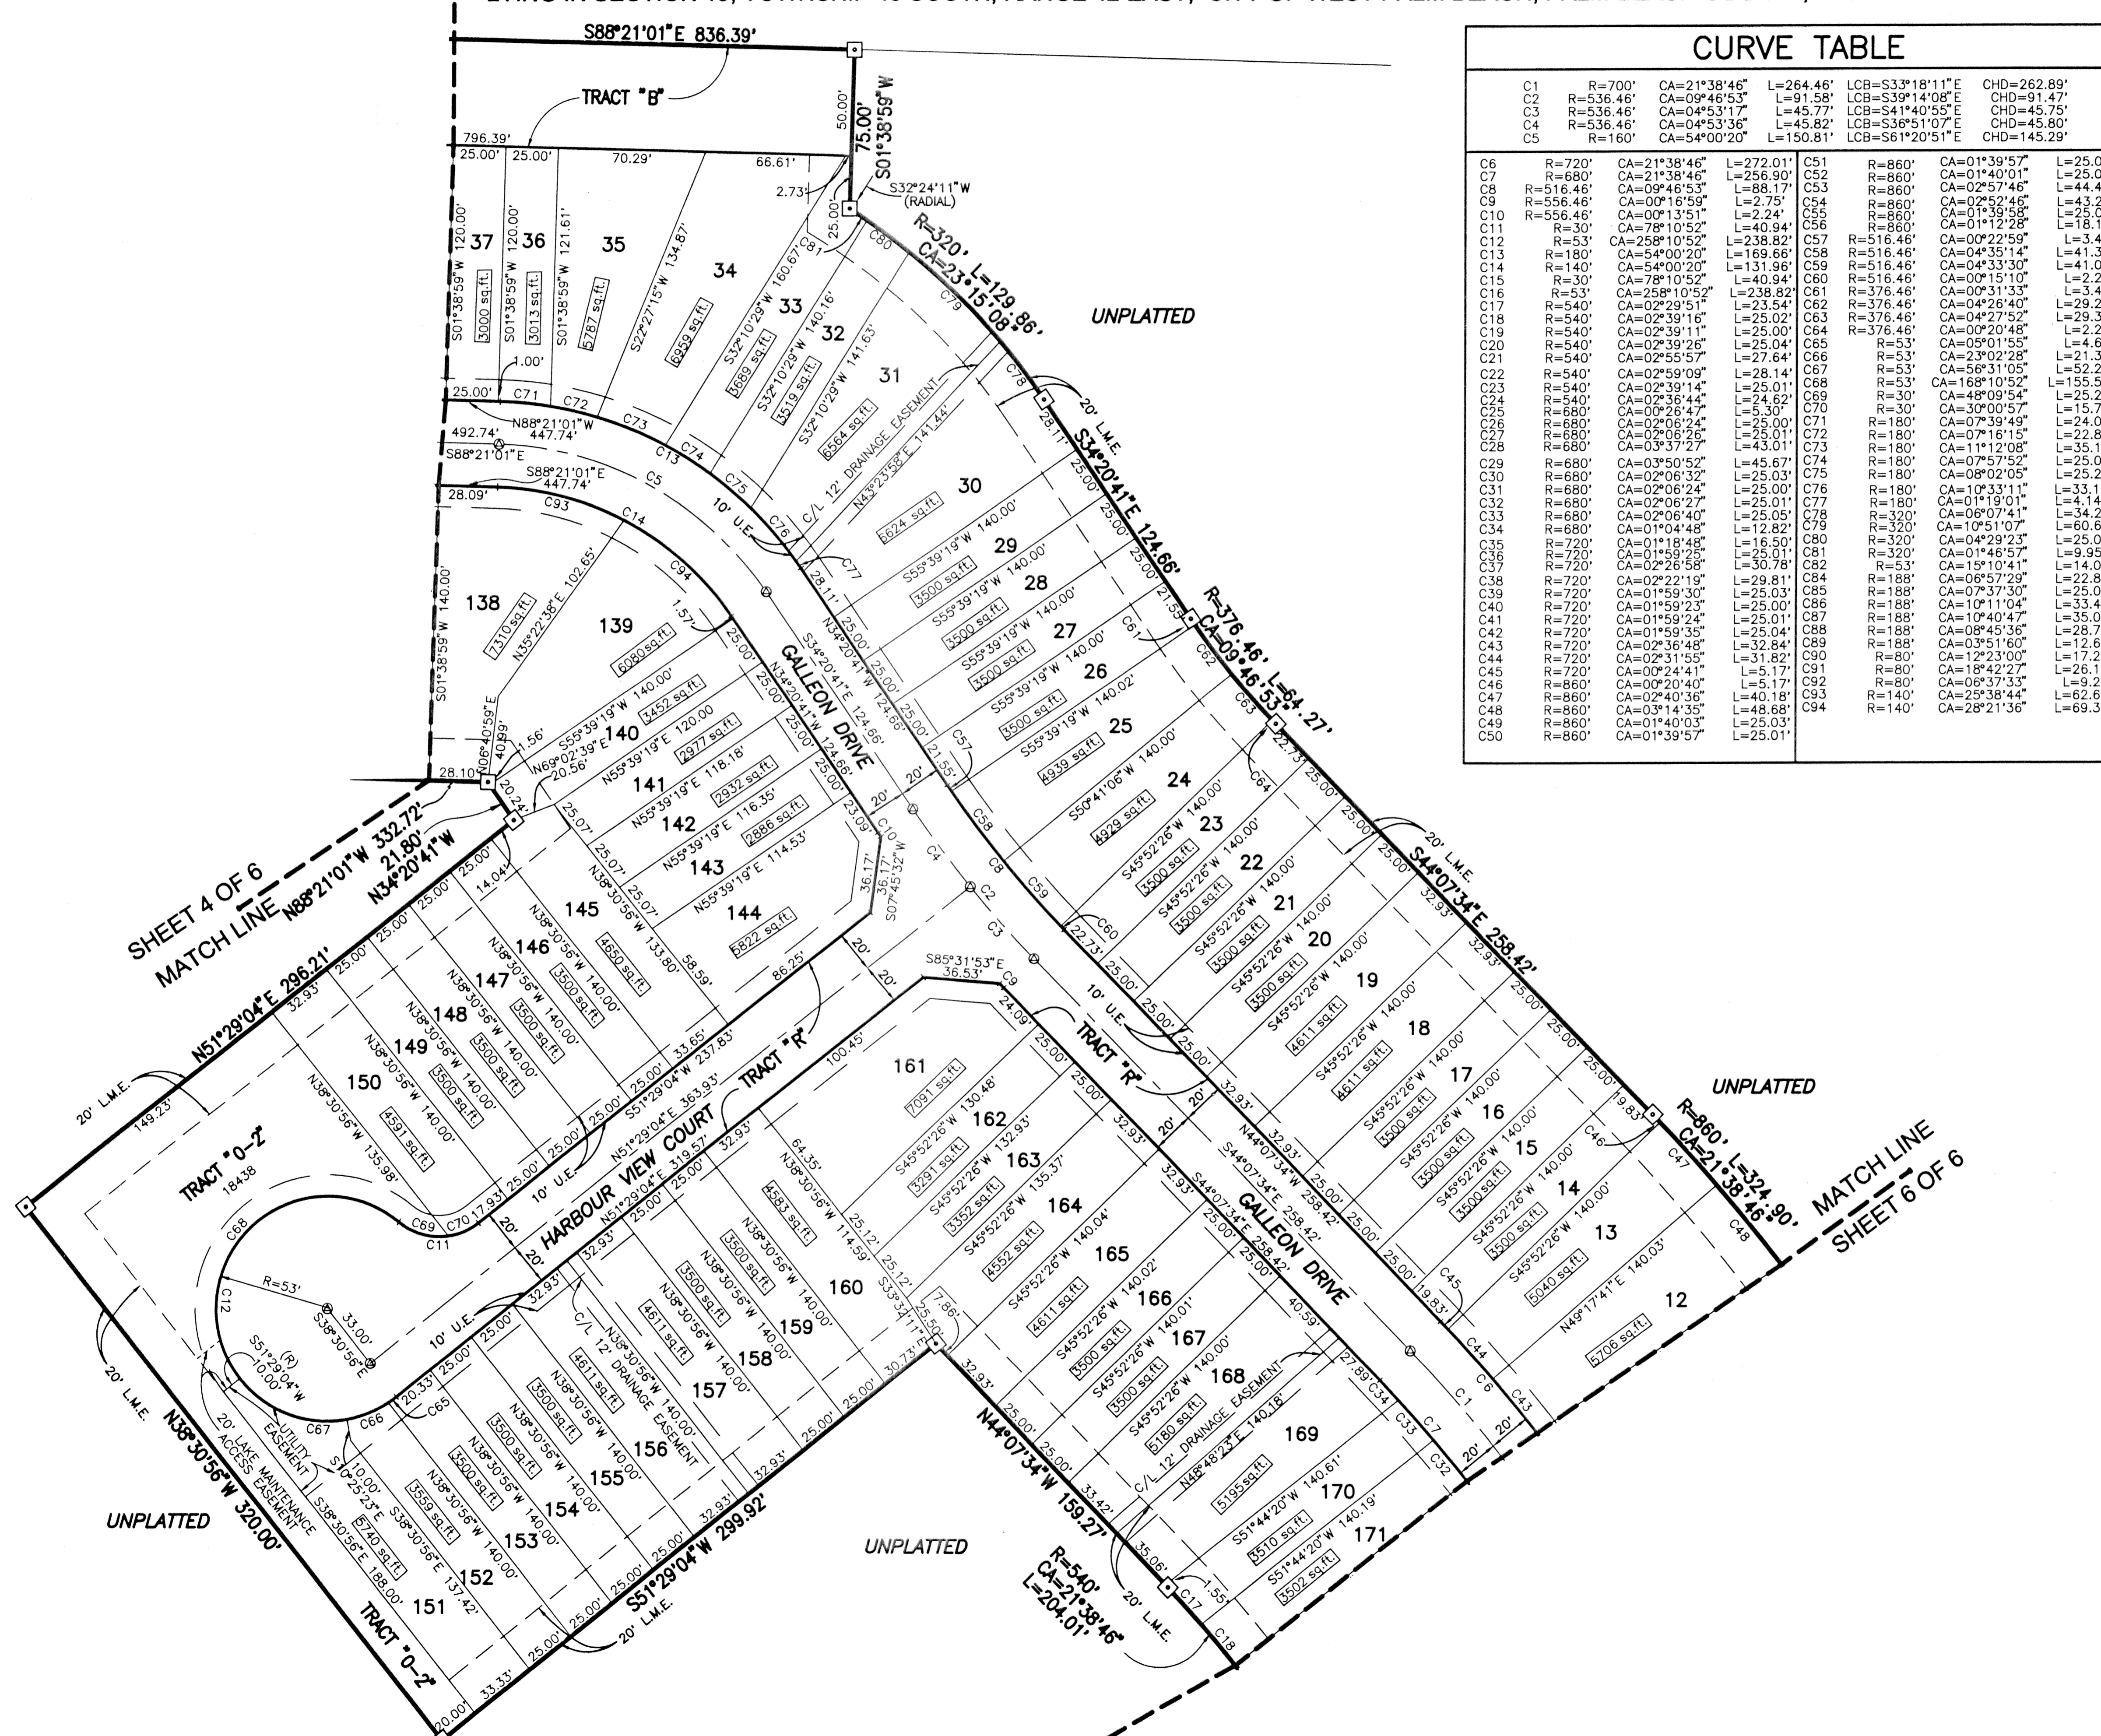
CURVE TABLE

| | R | CA | L | LCB | CHD |
|---|---|---|---|---|---|
| C1 | R=700' | CA=21°38'46" | L=264.46' | LCB=S33°18'11"E | CHD=262.89' |
| C2 | R=536.46' | CA=09°46'53" | L=91.58' | LCB=S39°14'08"E | CHD=91.47' |
| C3 | R=536.46' | CA=04°53'17" | L=45.77' | LCB=S41°40'55"E | CHD=45.75' |
| C4 | R=536.46' | CA=04°53'36" | L=45.82' | LCB=S36°51'07"E | CHD=45.80' |
| C5 | R=160' | CA=54°00'20" | L=150.81' | LCB=S61°20'51"E | CHD=145.29' |

| | R | CA | L | | R | CA | L |
|---|---|---|---|---|---|---|---|
| C6 | R=720' | CA=21°38'46" | L=272.01' | C51 | R=860' | CA=01°39'57" | L=25.0 |
| C7 | R=680' | CA=21°38'46" | L=256.90' | C52 | R=860' | CA=01°40'01" | L=25.0 |
| C8 | R=516.46' | CA=09°46'53" | L=88.17' | C53 | R=860' | CA=02°57'46" | L=44.4 |
| C9 | R=556.46' | CA=00°16'59" | L=2.75' | C54 | R=860' | CA=02°52'46" | L=43.2 |
| C10 | R=556.46' | CA=00°13'51" | L=2.24' | C55 | R=860' | CA=01°39'58" | L=25.0 |
| C11 | R=30' | CA=78°10'52" | L=40.94' | C56 | R=860' | CA=01°12'28" | L=18.1 |
| C12 | R=53' | CA=258°10'52" | L=238.82' | C57 | R=516.46' | CA=00°22'59" | L=3.4 |
| C13 | R=180' | CA=54°00'20" | L=169.66' | C58 | R=516.46' | CA=04°35'14" | L=41.3 |
| C14 | R=140' | CA=54°00'20" | L=131.96' | C59 | R=516.46' | CA=04°33'30" | L=41.0 |
| C15 | R=30' | CA=78°10'52" | L=40.94' | C60 | R=516.46' | CA=00°15'10" | L=2.2 |
| C16 | R=53' | CA=258°10'52" | L=238.82' | C61 | R=376.46' | CA=00°31'33" | L=3.4 |
| C17 | R=540' | CA=02°29'51" | L=23.54' | C62 | R=376.46' | CA=04°26'40" | L=29.2 |
| C18 | R=540' | CA=02°39'16" | L=25.02' | C63 | R=376.46' | CA=04°27'52" | L=29.3 |
| C19 | R=540' | CA=02°39'11" | L=25.00' | C64 | R=376.46' | CA=00°20'48" | L=2.2 |
| C20 | R=540' | CA=02°39'26" | L=25.04' | C65 | R=53' | CA=05°01'55" | L=4.6 |
| C21 | R=540' | CA=02°55'57" | L=27.64' | C66 | R=53' | CA=23°02'28" | L=21.3 |
| C22 | R=540' | CA=02°59'09" | L=28.14' | C67 | R=53' | CA=56°31'05" | L=52.2 |
| C23 | R=540' | CA=02°39'14" | L=25.01' | C68 | R=53' | CA=168°10'52" | L=155.5 |
| C24 | R=540' | CA=02°36'44" | L=24.62' | C69 | R=30' | CA=48°09'54" | L=25.2 |
| C25 | R=680' | CA=00°26'47" | L=5.30' | C70 | R=30' | CA=30°00'57" | L=15.7 |
| C26 | R=680' | CA=02°06'24" | L=25.00' | C71 | R=180' | CA=07°39'49" | L=24.0 |
| C27 | R=680' | CA=02°06'26" | L=25.01' | C72 | R=180' | CA=07°16'15" | L=22.8 |
| C28 | R=680' | CA=03°37'27" | L=43.01' | C73 | R=180' | CA=11°12'08" | L=35.1 |
| C29 | R=680' | CA=03°50'52" | L=45.67' | C74 | R=180' | CA=07°57'52" | L=25.0 |
| C30 | R=680' | CA=02°06'32" | L=25.03' | C75 | R=180' | CA=08°02'05" | L=25.2 |
| C31 | R=680' | CA=02°06'24" | L=25.00' | C76 | R=180' | CA=10°33'11" | L=33.1 |
| C32 | R=680' | CA=02°06'27" | L=25.01' | C77 | R=180' | CA=01°19'01" | L=4.14 |
| C33 | R=680' | CA=02°06'40" | L=25.05' | C78 | R=320' | CA=06°07'41" | L=34.2 |
| C34 | R=680' | CA=01°04'48" | L=12.82' | C79 | R=320' | CA=10°51'07" | L=60.6 |
| C35 | R=720' | CA=01°18'48" | L=16.50' | C80 | R=320' | CA=04°29'23" | L=25.0 |
| C36 | R=720' | CA=01°59'25" | L=25.01' | C81 | R=320' | CA=01°46'57" | L=9.95 |
| C37 | R=720' | CA=02°26'58" | L=30.78' | C82 | R=53' | CA=15°10'41" | L=14.0 |
| C38 | R=720' | CA=02°22'19" | L=29.81' | C84 | R=188' | CA=06°57'29" | L=22.8 |
| C39 | R=720' | CA=01°59'30" | L=25.03' | C85 | R=188' | CA=07°37'30" | L=25.0 |
| C40 | R=720' | CA=01°59'23" | L=25.00' | C86 | R=188' | CA=10°11'04" | L=33.4 |
| C41 | R=720' | CA=01°59'24" | L=25.01' | C87 | R=188' | CA=10°40'47" | L=35.0 |
| C42 | R=720' | CA=01°59'35" | L=25.04' | C88 | R=188' | CA=08°45'36" | L=28.7 |
| C43 | R=720' | CA=02°36'48" | L=32.84' | C89 | R=188' | CA=03°51'60" | L=12.6 |
| C44 | R=720' | CA=02°31'55" | L=31.82' | C90 | R=80' | CA=12°23'00" | L=17.2 |
| C45 | R=720' | CA=00°24'41" | L=5.17' | C91 | R=80' | CA=18°42'27" | L=26.1 |
| C46 | R=860' | CA=00°20'40" | L=5.17' | C92 | R=80' | CA=06°37'33" | L=9.2 |
| C47 | R=860' | CA=02°40'36" | L=40.18' | C93 | R=140' | CA=25°38'44" | L=62.6 |
| C48 | R=860' | CA=03°14'35" | L=48.68' | C94 | R=140' | CA=28°21'36" | L=69.3 |
| C49 | R=860' | CA=01°40'03" | L=25.03' | | | | |
| C50 | R=860' | CA=01°39'57" | L=25.01' | | | | |

S88°21'01"E 836.39'
TRACT "B"
50.00'
75.00'
S01°38'59"W
796.39'
25.00' 25.00' 70.29' 66.61'
2.73'
S32°24'11"W (RADIAL)
25.00'
C81 C80
R=320' L=129.86'
CA=23°15'08"
C79
UNPLATTED
37 36 35 34 33 32 31 30 29 28 27 26 25 24 23 22 21 20 19 18 17 16 15 14 13 12
S01°38'59"W 120.00' 3000 sq.ft.
S01°38'59"W 120.00' 3013 sq.ft.
S01°38'59"W 121.61' 5787 sq.ft.
S22°27'15"W 134.87' 6959 sq.ft.
S32°10'29"W 160.67' 3689 sq.ft.
S32°10'29"W 140.16' 5519 sq.ft.
S32°10'29"W 141.63' 6564 sq.ft.
1.00'
25.00' C71 C72 C73 C74 C75 C76 C77 C78
492.74' N88°21'01"W 447.74'
S88°21'01"E
S88°21'01"E 447.74'
28.09' C93 C14 C5 C13
C/L 12' DRAINAGE EASEMENT N43°23'58"E 141.44'
10' U.E.
5624 sq.ft.
20' L.M.E.
28.11'
S34°20'41"E 124.66'
R=376.46' L=64.27'
CA=09°46'53"
C61 C62 C63 C64
S55°39'19"W 140.00' 3500 sq.ft.
S55°39'19"W 140.00' 3500 sq.ft.
S55°39'19"W 140.00' 3500 sq.ft.
S55°39'19"W 140.00' 3500 sq.ft.
S55°39'19"W 140.02' 4939 sq.ft.
S50°41'06"W 140.00' 4929 sq.ft.
S45°52'26"W 140.00' 3500 sq.ft.
S45°52'26"W 140.00' 3500 sq.ft.
S45°52'26"W 140.00' 3500 sq.ft.
S45°52'26"W 140.00' 3500 sq.ft.
S45°52'26"W 140.00' 4611 sq.ft.
S45°52'26"W 140.00' 4611 sq.ft.
S45°52'26"W 140.00' 3500 sq.ft.
S45°52'26"W 140.00' 3500 sq.ft.
S45°52'26"W 140.00' 3500 sq.ft.
S45°52'26"W 140.00' 3500 sq.ft.
S45°52'26"W 140.00' 5040 sq.ft.
N49°17'41"E 140.03' 5706 sq.ft.
22.73' 25.00' 21.55' 25.00'
20' L.M.E.
S44°07'34"E 258.42'
32.93'
UNPLATTED
R=860' L=324.90'
CA=21°38'46"
19.83'
C46 C47 C48 C45 C44 C43
MATCH LINE
SHEET 6 OF 6
138 139 140 141 142 143 144 145 146 147 148 149 150
S01°38'59"W 140.00'
7310 sq.ft. N35°22'38"E 102.65'
6080 sq.ft.
1.57'
C94
N06°40'59"E 40.99'
1.56'
N69°02'39"E 20.56'
S55°39'19"W 140.00' 3452 sq.ft.
N55°39'19"E 120.00 2977 sq.ft.
N55°39'19"E 118.18' 2932 sq.ft.
N55°39'19"E 116.35' 2886 sq.ft.
N55°39'19"E 114.53' 5822 sq.ft.
28.10' 20.24'
GALLEON DRIVE
N34°20'41"W 124.66'
S34°20'41"E 124.66'
36.17' 36.17'
S07°45'32"W
23.09'
C10 C4 C2 C3 C8 C58 C59 C60 C57
SHEET 4 OF 6
MATCH LINE N88°21'01"W 332.72'
21.80'
N34°20'41"W
N51°29'04"E 296.21'
N38°30'56"W 133.80' 4650 sq.ft.
N38°30'56"W 140.00' 3500 sq.ft.
N38°30'56"W 140.00' 3500 sq.ft.
N38°30'56"W 140.00' 3500 sq.ft.
N38°30'56"W 140.00' 3500 sq.ft.
N38°30'56"W 135.98' 4591 sq.ft.
14.04' 25.07' 58.59' 86.25' 33.65' 32.93'
S51°29'04"W 237.83'
N51°29'04"E 363.93'
TRACT "R"
20' L.M.E. 149.23'
TRACT "O-2" 18438
C68 C69 C70 C11 17.93'
10' U.E.
HARBOUR VIEW COURT
N51°29'04"E 319.57'
S85°31'53"E 36.53' C9 24.09'
TRACT "R"
10' U.E.
161 162 163 164 165 166 167 168 169 170 171 160 159 158 157 156 155 154 153 152 151
7091 sq.ft.
S45°52'26"W 130.48' 3291 sq.ft.
S45°52'26"W 132.93' 3352 sq.ft.
S45°52'26"W 135.37' 4552 sq.ft.
S45°52'26"W 140.04' 4611 sq.ft.
S45°52'26"W 140.02' 3500 sq.ft.
S45°52'26"W 140.01' 3500 sq.ft.
S45°52'26"W 140.00' 5180 sq.ft.
C/L 12' DRAINAGE EASEMENT N48°48'23"E 140.18'
5195 sq.ft.
S51°44'20"W 140.61' 3510 sq.ft.
S51°44'20"W 140.19' 3502 sq.ft.
N44°07'34"W 258.42'
S44°07'34"E 258.42'
GALLEON DRIVE
40.59' 27.89'
C34 C33 C32 C7 C1 C6
100.45' 64.35'
N38°30'56"W 114.59' 4583 sq.ft.
N38°30'56"W 140.00' 3500 sq.ft.
N38°30'56"W 140.00' 3500 sq.ft.
N38°30'56"W 140.00' 4611 sq.ft.
N38°30'56"W 140.00' 4611 sq.ft.
C/L 12' DRAINAGE EASEMENT
N38°30'56"W 140.00' 3500 sq.ft.
N38°30'56"W 140.00' 3500 sq.ft.
N38°30'56"W 140.00' 3559 sq.ft.
25.12' 25.12' 7.86'
S33°34'11"E 25.50'
30.73'
R=53' 33.00' S38°30'56"E
(R) S51°29'04"W 10.00'
C12 C67 C66 C65 20.33'
UTILITY EASEMENT
20' LAKE MAINTENANCE ACCESS EASEMENT
S10°25'23"E 10.00'
S38°30'56"E 188.00' 5740 sq.ft.
S38°30'56"E 137.42'
N44°07'34"W 159.27'
R=540' CA=21°38'46" L=204.01'
35.06' 1.55' 33.42'
C17 C18
20' L.M.E.
S51°29'04"W 299.92'
20' L.M.E.
UNPLATTED
UNPLATTED
20' L.M.E.
N38°30'56"W 320.00'
TRACT "O-2"
20.00' 33.33'